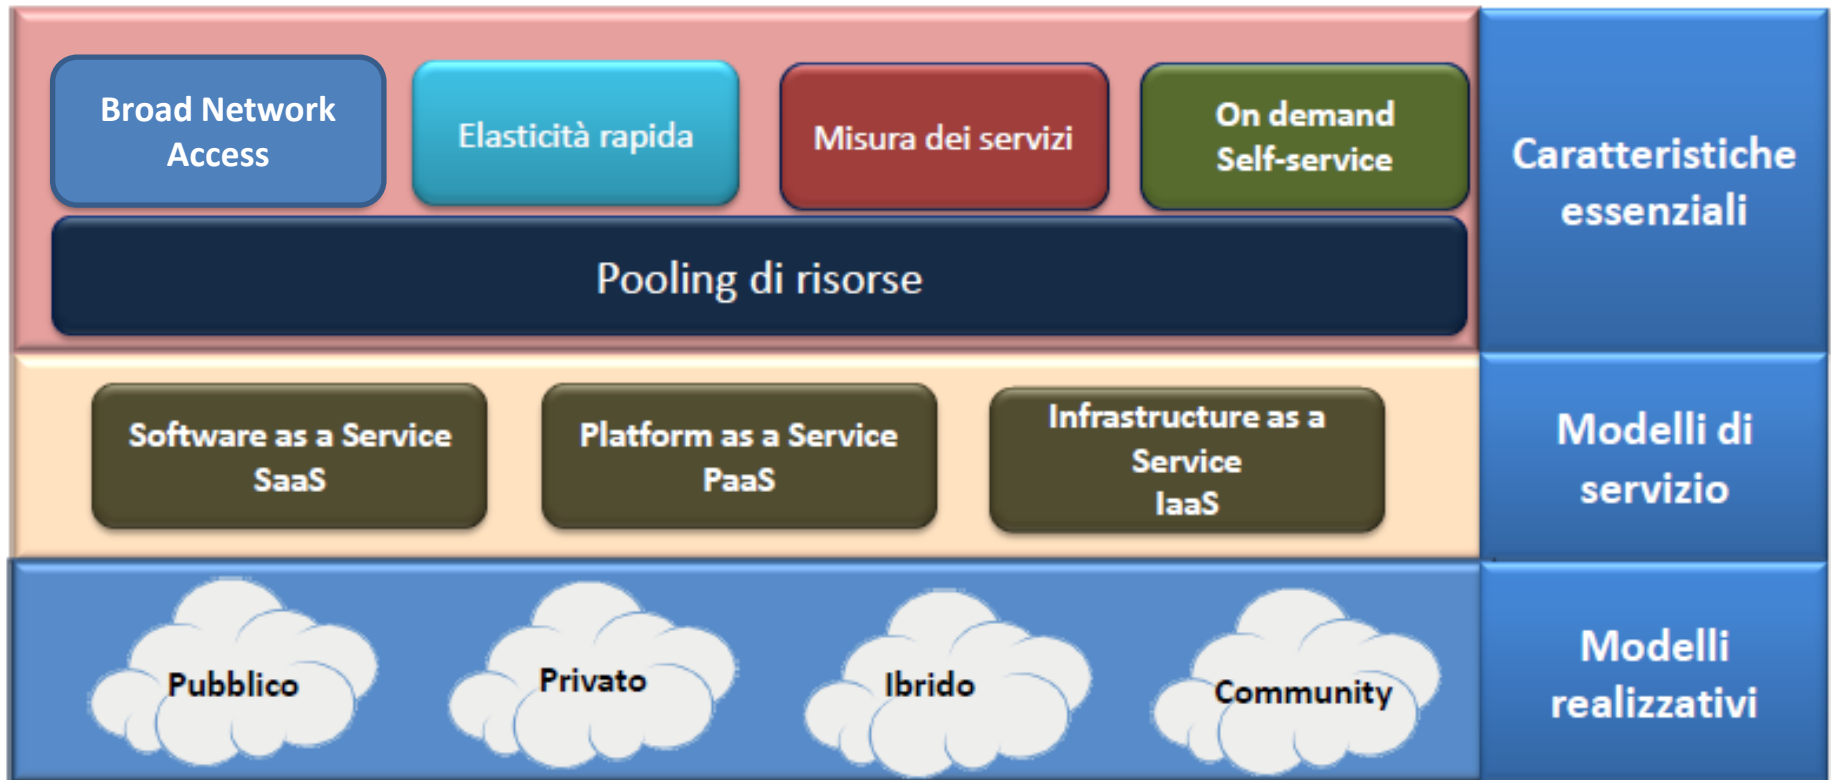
Broad Network Access

Elasticità rapida

Misura dei servizi

On demand Self-service

Pooling di risorse

Caratteristiche essenziali

Software as a Service SaaS

Platform as a Service PaaS

Infrastructure as a Service IaaS

Modelli di servizio

Pubblico

Privato

Ibrido

Community

Modelli realizzativi